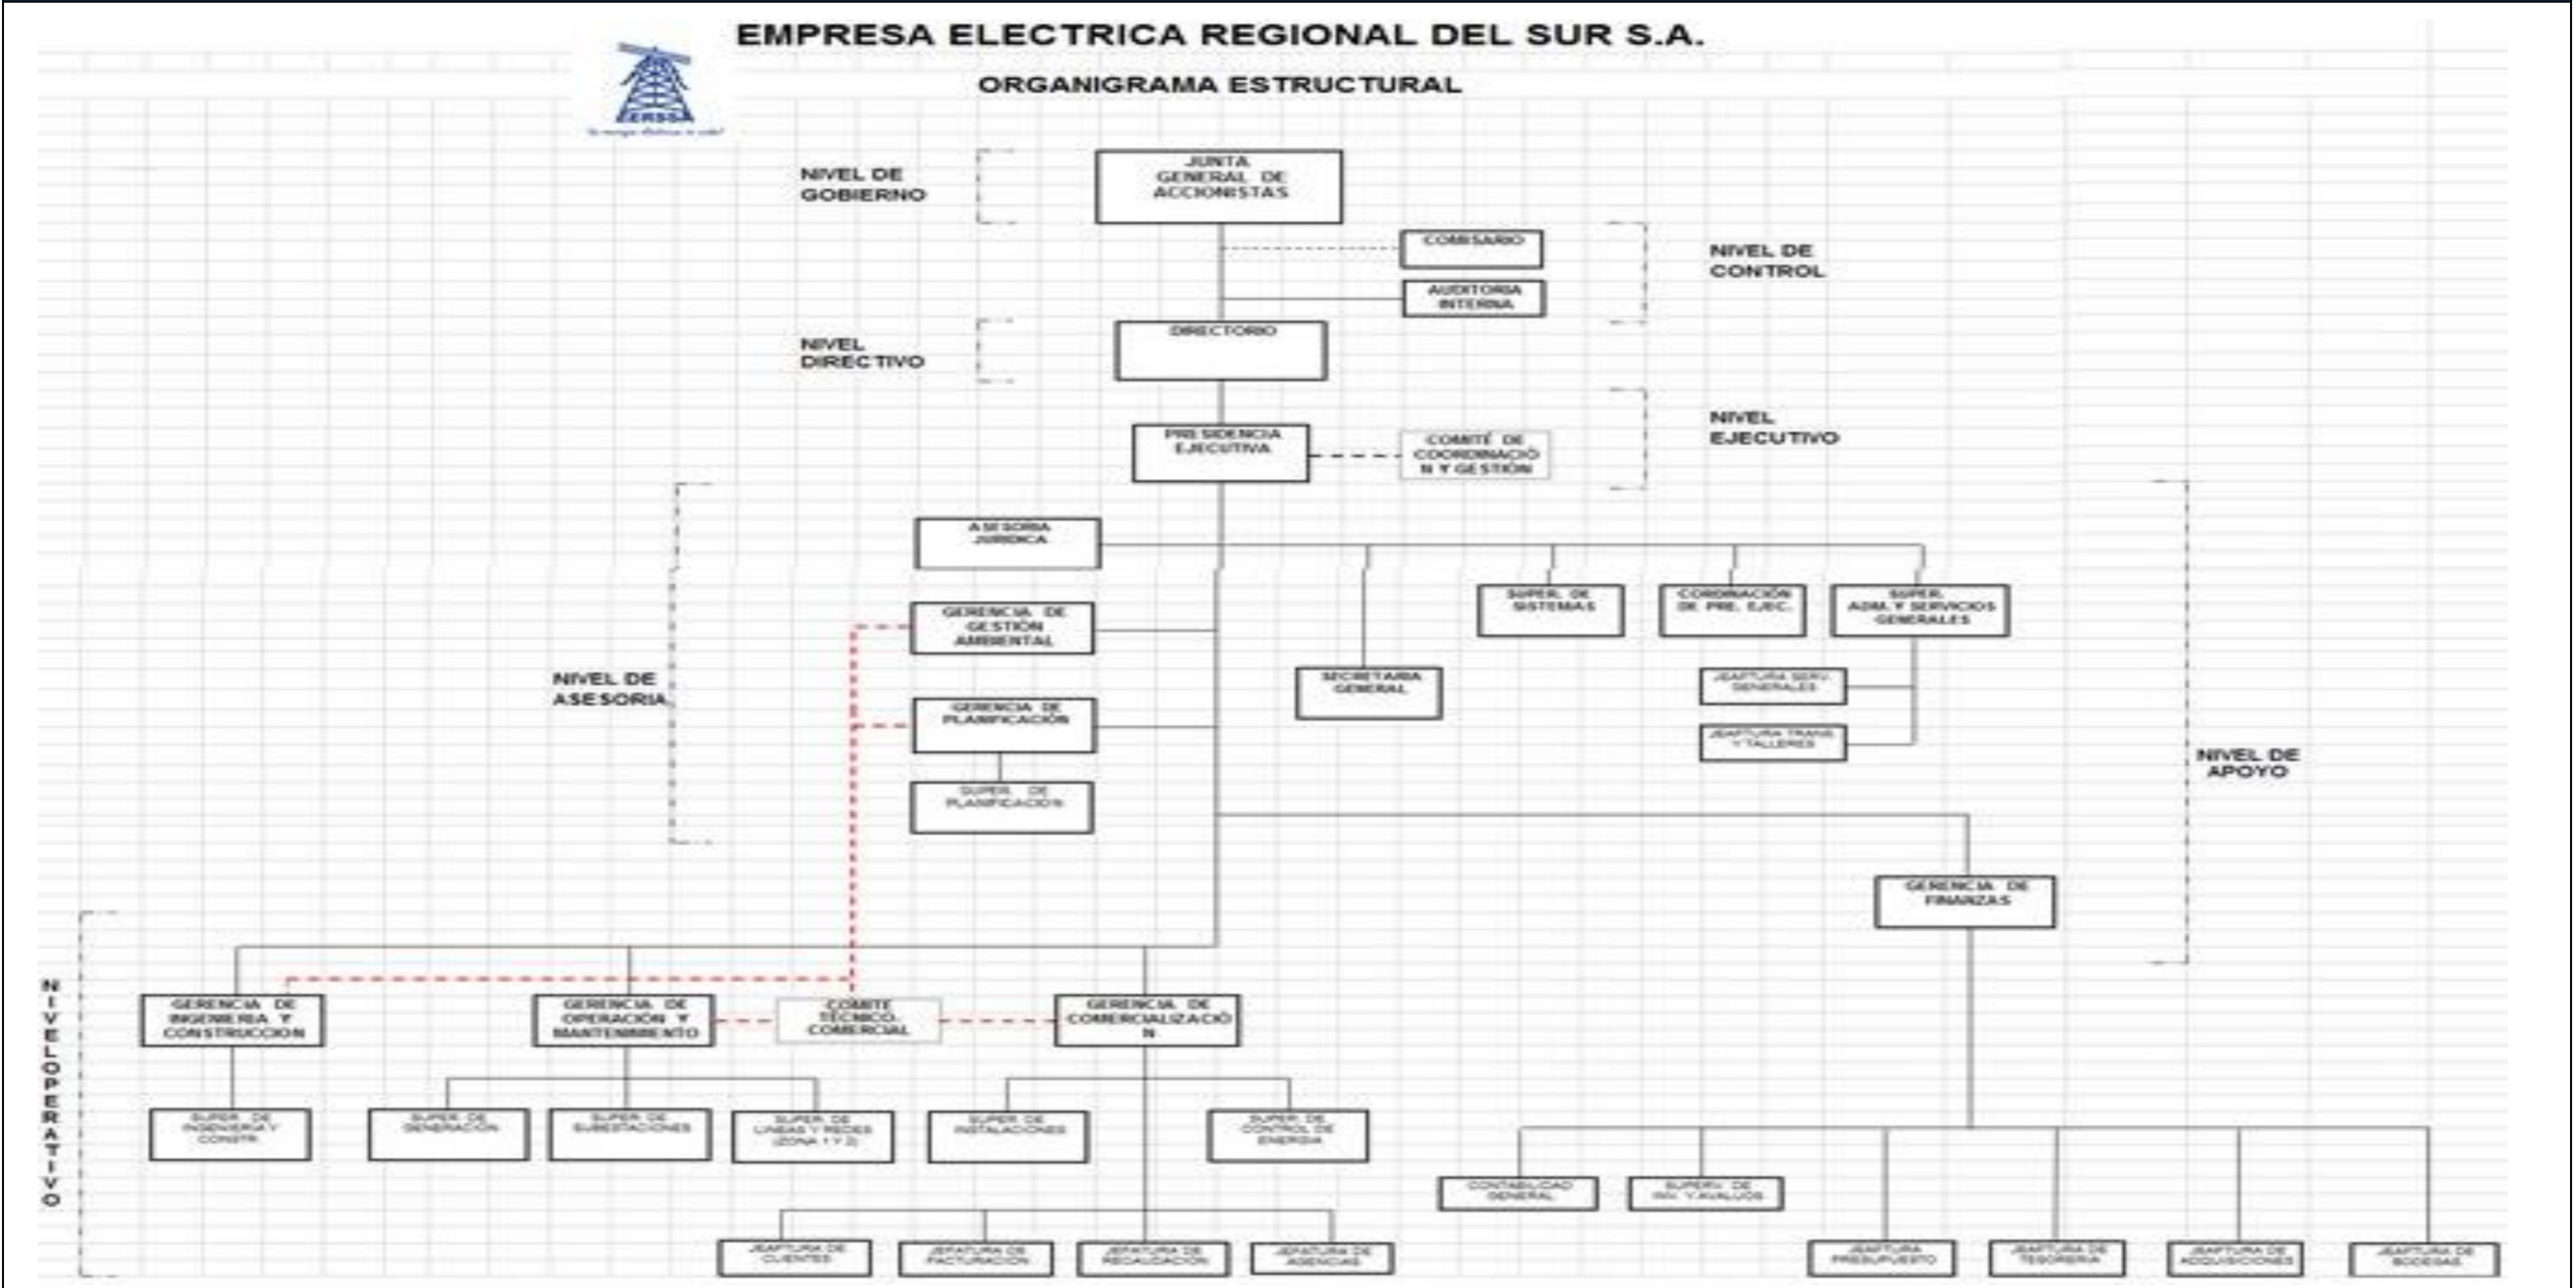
EMPRESA ELECTRICA REGIONAL DEL SUR S.A.

ORGANIGRAMA ESTRUCTURAL

ERSSA

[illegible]

NIVEL DE GOBIERNO

JUNTA GENERAL DE ACCIONISTAS

COMISARIO

AUDITORIA INTERNA

NIVEL DE CONTROL

NIVEL DIRECTIVO

DIRECTORIO

PRESIDENCIA EJECUTIVA

COMITÉ DE COORDINACIÓN Y GESTIÓN

NIVEL EJECUTIVO

ASESORIA JURIDICA

GERENCIA DE GESTIÓN AMBIENTAL

NIVEL DE ASESORIA

GERENCIA DE PLANIFICACIÓN

SUPER. DE PLANIFICACION

SECRETARIA GENERAL

SUPER. DE SISTEMAS

CORDINACION DE PRE. EJEC.

SUPER. ADM. Y SERVICIOS GENERALES

JEAFTURA SERV. GENERALES

JEAFTURA TRANS. Y TALLERES

NIVEL DE APOYO

GERENCIA DE FINANZAS

NIVEL OPERATIVO

GERENCIA DE INGENIERIA Y CONSTRUCCION

GERENCIA DE OPERACIÓN Y MANTENIMIENTO

COMITE TECNICO COMERCIAL

GERENCIA DE COMERCIALIZACIÓN

SUPER. DE INGENIERIA Y CONSTR.

SUPER. DE GENERACION

SUPER. DE SUBESTACIONES

SUPER. DE LINEAS Y REDES (ZONA 1 Y 2)

SUPER. DE INSTALACIONES

SUPER. DE CONTROL DE ENERGIA

CONTABILIDAD GENERAL

SUPERV. DE INV. Y AVALUOS

JEAFTURA DE CLIENTES

JEAFTURA DE FACTURACION

JEAFTURA DE RECAUDACION

JEAFTURA DE AGENCIAS

JEAFTURA PRESUPUESTO

JEAFTURA DE TESORERIA

JEAFTURA DE ADQUISICIONES

JEAFTURA DE BODEGAS